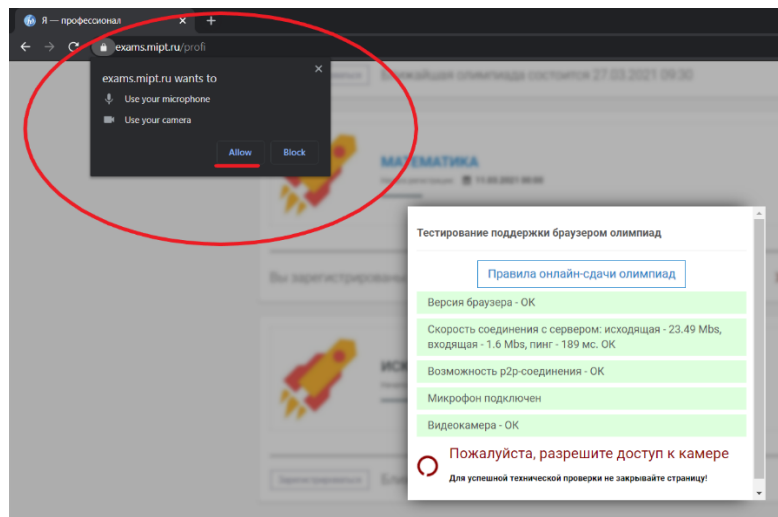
Я — профессионал

exams.mipt.ru/profi

exams.mipt.ru wants to

Use your microphone

Use your camera

Allow

Block

Ближайшая олимпиада состоится 27.03.2021 09:30

МАТЕМАТИКА

Вы зарегистрированы

Тестирование поддержки браузером олимпиад

Правила онлайн-сдачи олимпиад

Версия браузера - OK

Скорость соединения с сервером: исходящая - 23.49 Mbs, входящая - 1.6 Mbs, пинг - 189 мс. OK

Возможность p2p-соединения - OK

Микрофон подключен

Видеокамера - OK

Пожалуйста, разрешите доступ к камере

Для успешной технической проверки не закрывайте страницу!